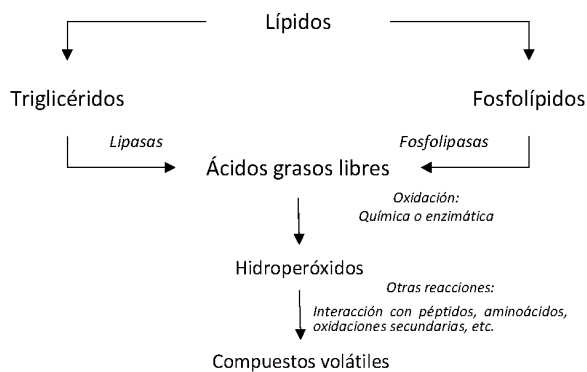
Lípidos

Triglicéridos

Fosfolípidos

Lipasas

Fosfolipasas

Ácidos grasos libres

Oxidación:
Química o enzimática

Hidroperóxidos

Otras reacciones:

Interacción con péptidos, aminoácidos, oxidaciones secundarias, etc.

Compuestos volátiles